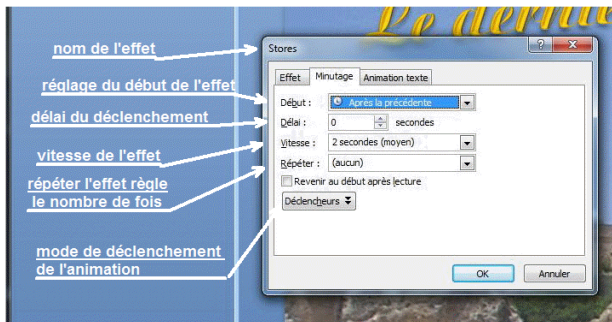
Le derni

nom de l'effet

Stores

?

réglage du début de l'effet

Effet | Minutage | Animation texte

Début : Après la précédente

délai du déclenchement

Délai : 0 secondes

vitesse de l'effet

Vitesse : 2 secondes (moyen)

répéter l'effet règle le nombre de fois

Répéter : (aucun)

Revenir au début après lecture

Déclencheurs

mode de déclenchement de l'animation

OK

Annuler